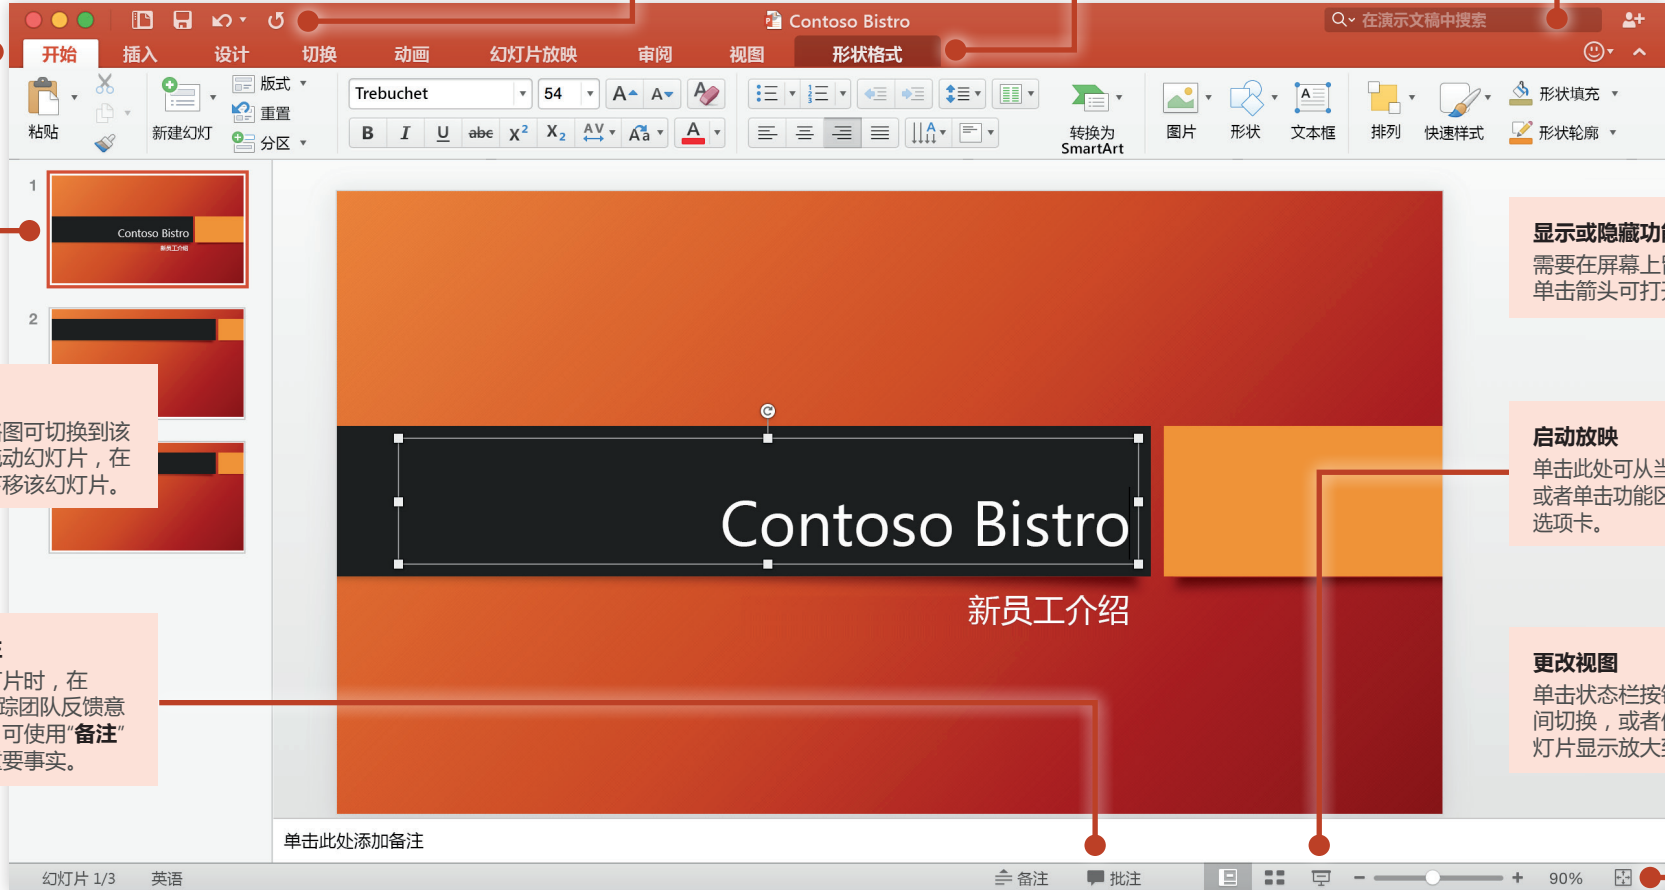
Contoso Bistro
在演示文稿中搜索
开始
插入
设计
切换
动画
幻灯片放映
审阅
视图
形状格式
粘贴
新建幻灯
版式
重置
分区
Trebuchet
54
B
I
U
abc
$X^2$
$X_2$
A
转换为 SmartArt
图片
形状
文本框
排列
快速样式
形状填充
形状轮廓
1
Contoso Bistro
新员工介绍
2
图可切换到该动幻灯片，在移该幻灯片。
片时，在踪团队反馈意可使用“备注”要事实。
Contoso Bistro
新员工介绍
显示或隐藏功
需要在屏幕上
单击箭头可打
启动放映
单击此处可从当
或者单击功能区
选项卡。
更改视图
单击状态栏按
间切换，或者
灯片显示放大
单击此处添加备注
幻灯片 1/3
英语
备注
批注
90%